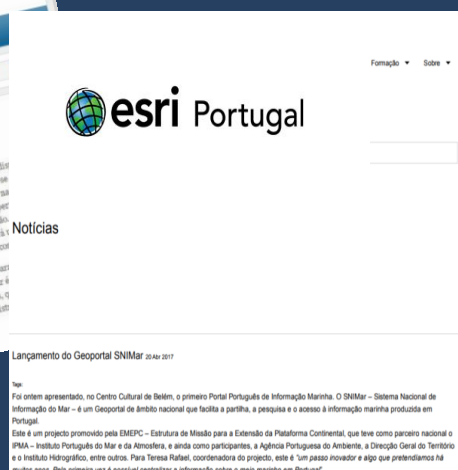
Formação ▾ Sobre ▾

esri Portugal

Notícias

Lançamento do Geoportal SNIMar 20 Abr 2017

Tags:

Foi ontem apresentado, no Centro Cultural de Belém, o primeiro Portal Português de Informação Marinha. O SNIMar – Sistema Nacional de Informação do Mar – é um Geoportal de âmbito nacional que facilita a partilha, a pesquisa e o acesso à informação marinha produzida em Portugal.

Este é um projecto promovido pela EMEPC – Estrutura de Missão para a Extensão da Plataforma Continental, que teve como parceiro nacional o IPMA – Instituto Português do Mar e da Atmosfera, e ainda como participantes, a Agência Portuguesa do Ambiente, a Direcção Geral do Território e o Instituto Hidrográfico, entre outros. Para Teresa Rafael, coordenadora do projecto, este é "um passo inovador e algo que pretendíamos há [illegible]"